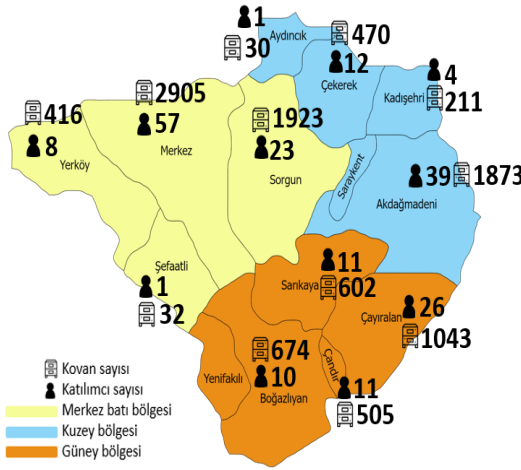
1
30
Aydıncık
470
12
Çekerek
4
Kadışehri
211
2905
57
Merkez
416
8
Yerköy
1923
23
Sorgun
Saraykent
39
1873
Akdağmadeni
Şefaatli
1
32
11
Sarıkaya
602
26
Çayıralan
1043
674
10
Yenifakılı
Boğazlıyan
Çandır
11
505
Kovan sayısı
Katılımcı sayısı
Merkez batı bölgesi
Kuzey bölgesi
Güney bölgesi